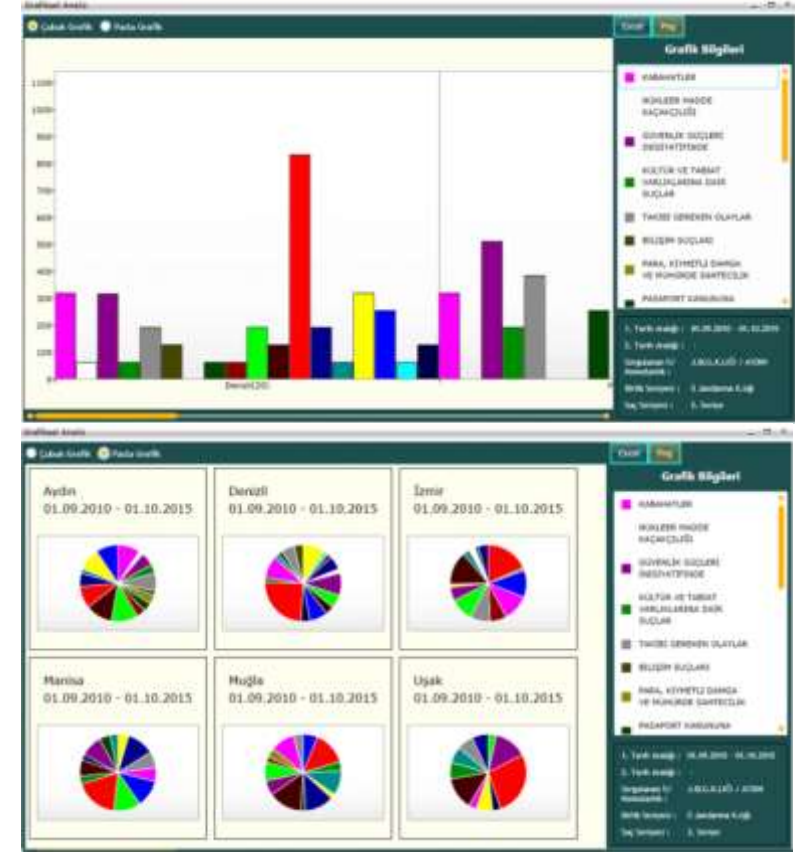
Grafiksel Analiz

Çubuk Grafik Pasta Grafik

Excel Yazdır

Grafik Bilgileri

KABAHATLER

NÜKLEER MADDE KAÇAKÇILIĞI

GÜVENLİK SUÇLARI İNSİYATİFİNDE

KÜLTÜR VE TABİAT VARLIKLARINA DAİR SUÇLAR

TAKİBİ GEREKEN OLAYLAR

BİLİŞİM SUÇLARI

PARA, KIYMETLİ DAMGA VE MÜHÜRDE SAHTECİLİK

PASAPORT KANUNUNA

1100
1000
900
800
700
600
500
400
300
200
100
0

Denizli(20)

1. Tarih Aralığı : 01.09.2010 - 01.10.2015
2. Tarih Aralığı :
Sorgulanan İl/Hususiyetlik : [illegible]
Birlik Seviyesi : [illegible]
Suç Seviyesi : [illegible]

Grafiksel Analiz

Çubuk Grafik Pasta Grafik

Excel Yazdır

Aydın
01.09.2010 - 01.10.2015

Denizli
01.09.2010 - 01.10.2015

İzmir
01.09.2010 - 01.10.2015

Manisa
01.09.2010 - 01.10.2015

Muğla
01.09.2010 - 01.10.2015

Uşak
01.09.2010 - 01.10.2015

Grafik Bilgileri

KABAHATLER

NÜKLEER MADDE KAÇAKÇILIĞI

GÜVENLİK SUÇLARI İNSİYATİFİNDE

KÜLTÜR VE TABİAT VARLIKLARINA DAİR SUÇLAR

TAKİBİ GEREKEN OLAYLAR

BİLİŞİM SUÇLARI

PARA, KIYMETLİ DAMGA VE MÜHÜRDE SAHTECİLİK

PASAPORT KANUNUNA

1. Tarih Aralığı : 01.09.2010 - 01.10.2015
2. Tarih Aralığı :
Sorgulanan İl/Hususiyetlik : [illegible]
Birlik Seviyesi : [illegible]
Suç Seviyesi : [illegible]